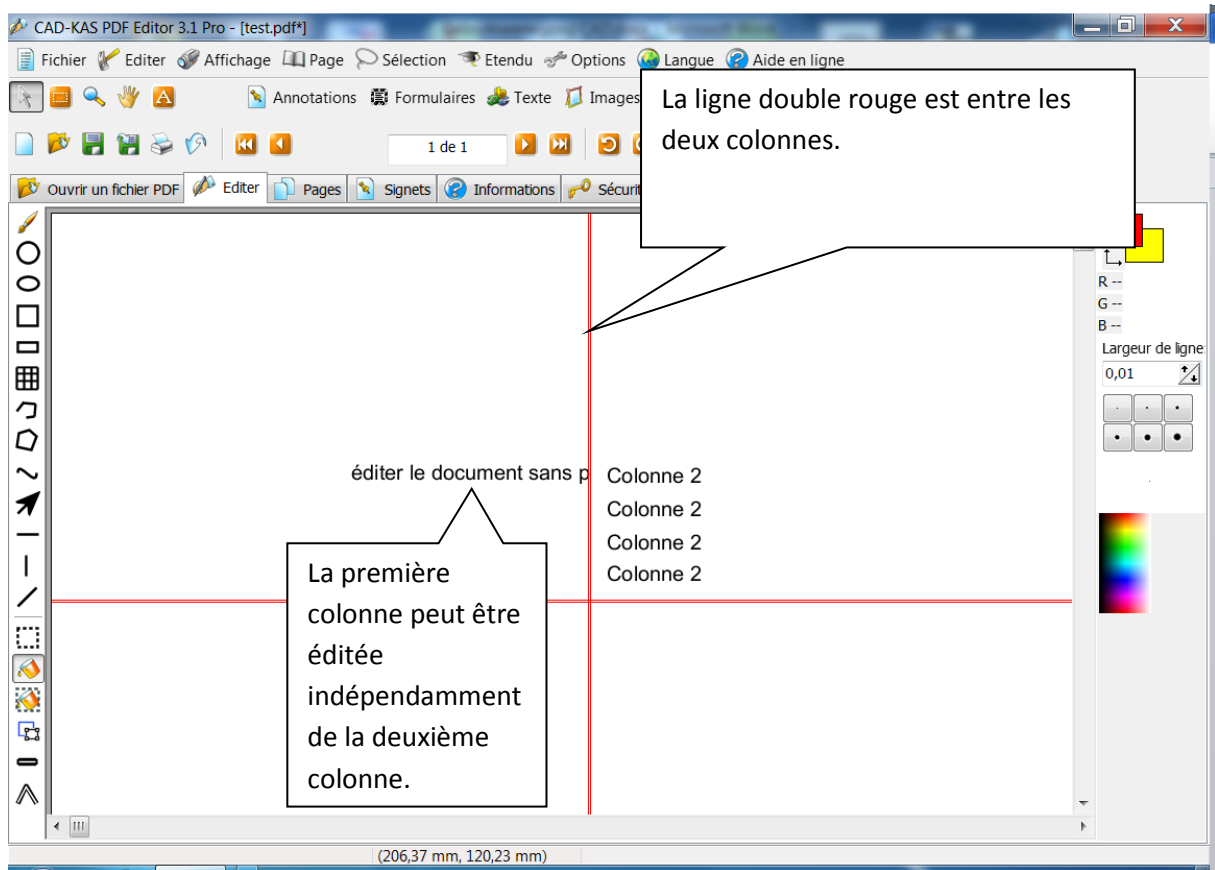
CAD-KAS PDF Editor 3.1 Pro - [test.pdf*]

Fichier Editer Affichage Page Sélection Etendu Options Langue Aide en ligne

Annotations Formulaires Texte Images

1 de 1

Ouvrir un fichier PDF Editer Pages Signets Informations Sécurit

La ligne double rouge est entre les deux colonnes.

R --
G --
B --
Largeur de ligne
0,01

éditer le document sans p

Colonne 2
Colonne 2
Colonne 2
Colonne 2

La première colonne peut être éditée indépendamment de la deuxième colonne.

(206,37 mm, 120,23 mm)